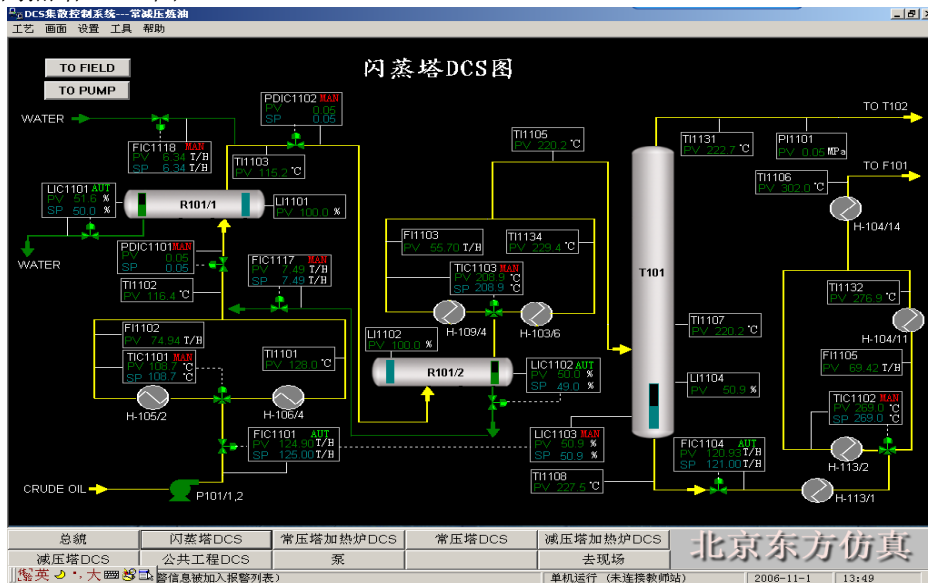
DCS集散控制系统---常减压炼油
工艺 画面 设置 工具 帮助
TO FIELD
TO PUMP
闪蒸塔DCS图
WATER
PDIC1102 MAN
PV 0.05
SP 0.05
FIC1118 MAN
PV 6.34 T/H
SP 6.34 T/H
TI1103
PV 115.2 ℃
LIC1101 AUT
PV 51.6 %
SP 50.0 %
R101/1
LI1101
PV 100.0 %
WATER
PDIC1101 MAN
PV 0.05
SP 0.05
FIC1117 MAN
PV 7.49 T/H
SP 7.49 T/H
TI1102
PV 116.4 ℃
FI1102
PV 74.94 T/H
TIC1101 MAN
PV 108.7 ℃
SP 108.7 ℃
TI1101
PV 128.0 ℃
H-105/2
H-106/4
FIC1101 AUT
PV 124.96 T/H
SP 125.00 T/H
CRUDE OIL
P101/1,2
TI1105
PV 220.2 ℃
FI1103
PV 55.70 T/H
TI1134
PV 229.4 ℃
TIC1103 MAN
PV 208.9 ℃
SP 208.9 ℃
H-109/4
H-103/6
LI1102
PV 100.0 %
R101/2
LIC1102 AUT
PV 50.0 %
SP 49.0 %
LIC1103 MAN
PV 50.9 %
SP 50.9 %
TI1108
PV 227.5 ℃
T101
TI1131
PV 222.7 ℃
PI1101
PV 0.05 MPa
TO T102
TO F101
TI1106
PV 302.0 ℃
H-104/14
TI1107
PV 220.2 ℃
LI1104
PV 50.9 %
TI1132
PV 276.9 ℃
H-104/11
FI1105
PV 69.42 T/H
TIC1102 MAN
PV 269.0 ℃
SP 269.0 ℃
H-113/2
FIC1104 AUT
PV 120.93 T/H
SP 121.00 T/H
H-113/1
总貌
闪蒸塔DCS
常压塔加热炉DCS
常压塔DCS
减压塔加热炉DCS
减压塔DCS
公共工程DCS
泵
去现场
北京东方仿真
英
警信息被加入报警列表)
单机运行 (未连接教师站)
2006-11-1
13:49